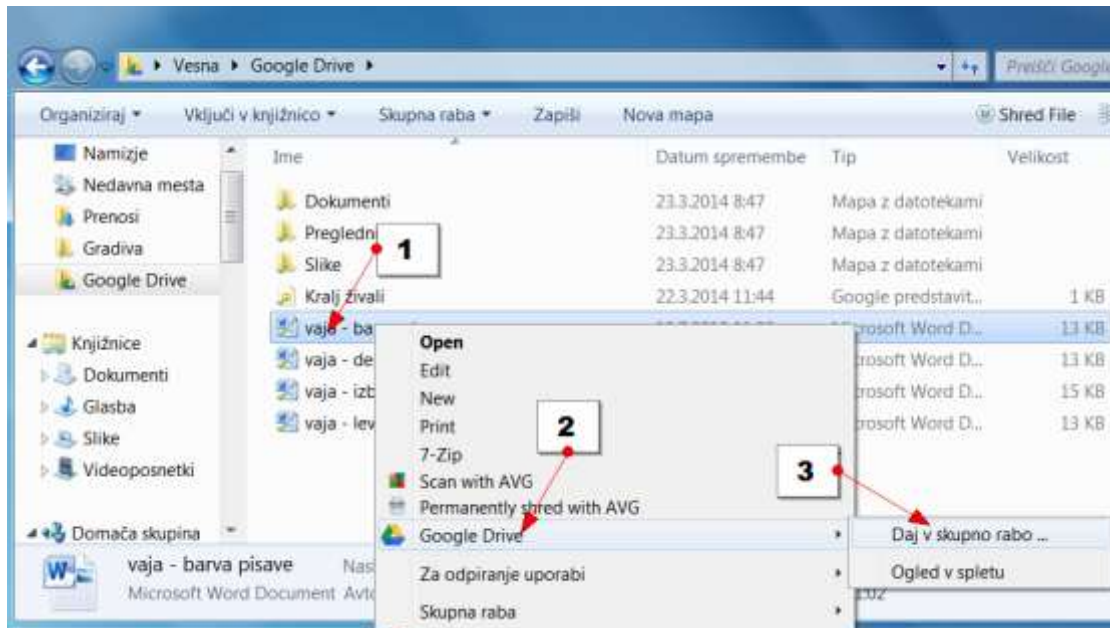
Vesna ▸ Google Drive ▸

Preišči Google

Organiziraj ▾ Vključi v knjižnico ▾ Skupna raba ▾ Zapiši Nova mapa Shred File

Namizje
Nedavna mesta
Prenosi
Gradiva
Google Drive

Knjižnice
Dokumenti
Glasba
Slike
Videoposnetki

Domača skupina

| Ime | Datum spremembe | Tip | Velikost |
|---|---|---|---|
| Dokumenti | 23.3.2014 8:47 | Mapa z datotekami | |
| Preglednі | 23.3.2014 8:47 | Mapa z datotekami | |
| Slike | 23.3.2014 8:47 | Mapa z datotekami | |
| Kralj živali | 22.3.2014 11:44 | Google predstavit... | 1 KB |
| vaja - ba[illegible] | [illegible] | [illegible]rosoft Word D... | 13 KB |
| vaja - de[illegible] | | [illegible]rosoft Word D... | 13 KB |
| vaja - izb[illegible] | | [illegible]rosoft Word D... | 15 KB |
| vaja - lev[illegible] | | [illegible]rosoft Word D... | 13 KB |

1

2

3

Open
Edit
New
Print
7-Zip
Scan with AVG
Permanently shred with AVG
Google Drive
Za odpiranje uporabi
Skupna raba

Daj v skupno rabo ...
Ogled v spletu

vaja - barva pisave Nas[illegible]
Microsoft Word Document Avt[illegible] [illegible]:02